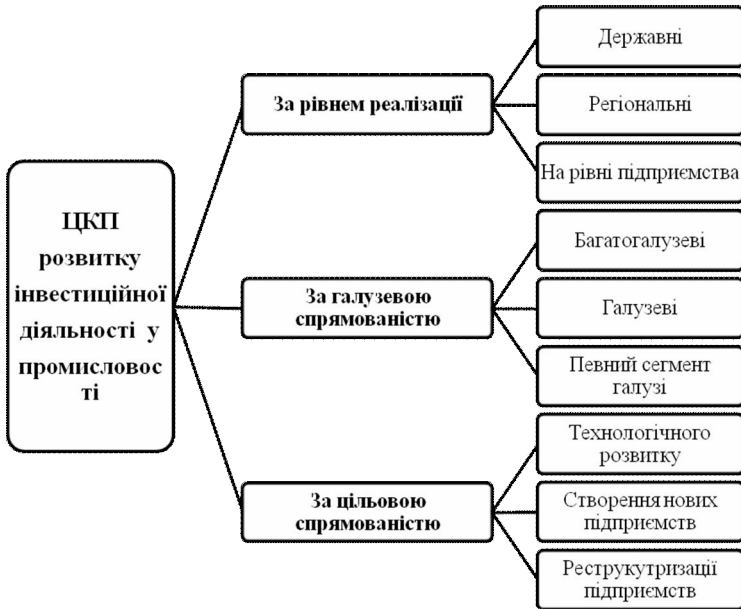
ЦКП розвитку інвестиційної діяльності у промисловос ті

За рівнем реалізації

Державні

Регіональні

На рівні підприємства

За галузевою спрямованістю

Багатогалузеві

Галузеві

Певний сегмент галузі

За цільовою спрямованістю

Технологічного розвитку

Створення нових підприємств

Реструкутризації підприємств